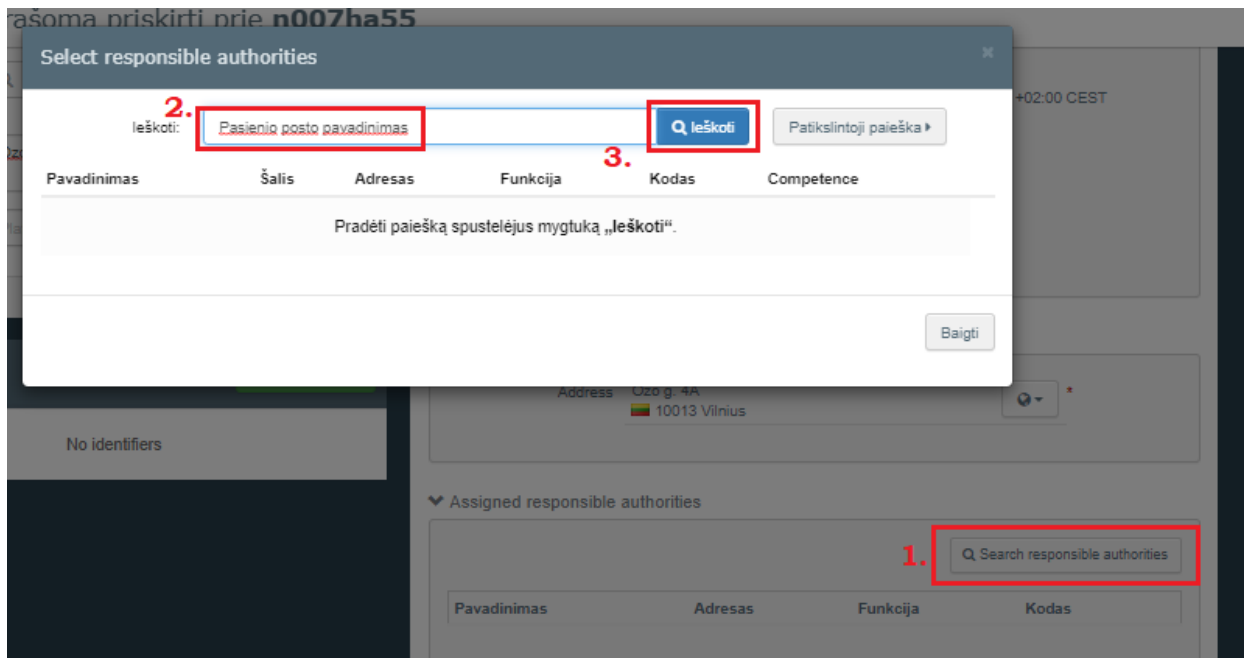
rašoma priskirti prie n007ha55

Select responsible authorities

×

2.

Ieškoti: Pasienio posto pavadinimas

Ieškoti

Patikslintoji paieška

3.

| Pavadinimas | Šalis | Adresas | Funkcija | Kodas | Competence |
|---|---|---|---|---|---|

Pradėti paiešką spustelėjus mygtuką „Ieškoti“.

Baigti

+02:00 CEST

Address Ožo g. 4A
10013 Vilnius

No identifiers

Assigned responsible authorities

1.

Search responsible authorities

| Pavadinimas | Adresas | Funkcija | Kodas |
|---|---|---|---|